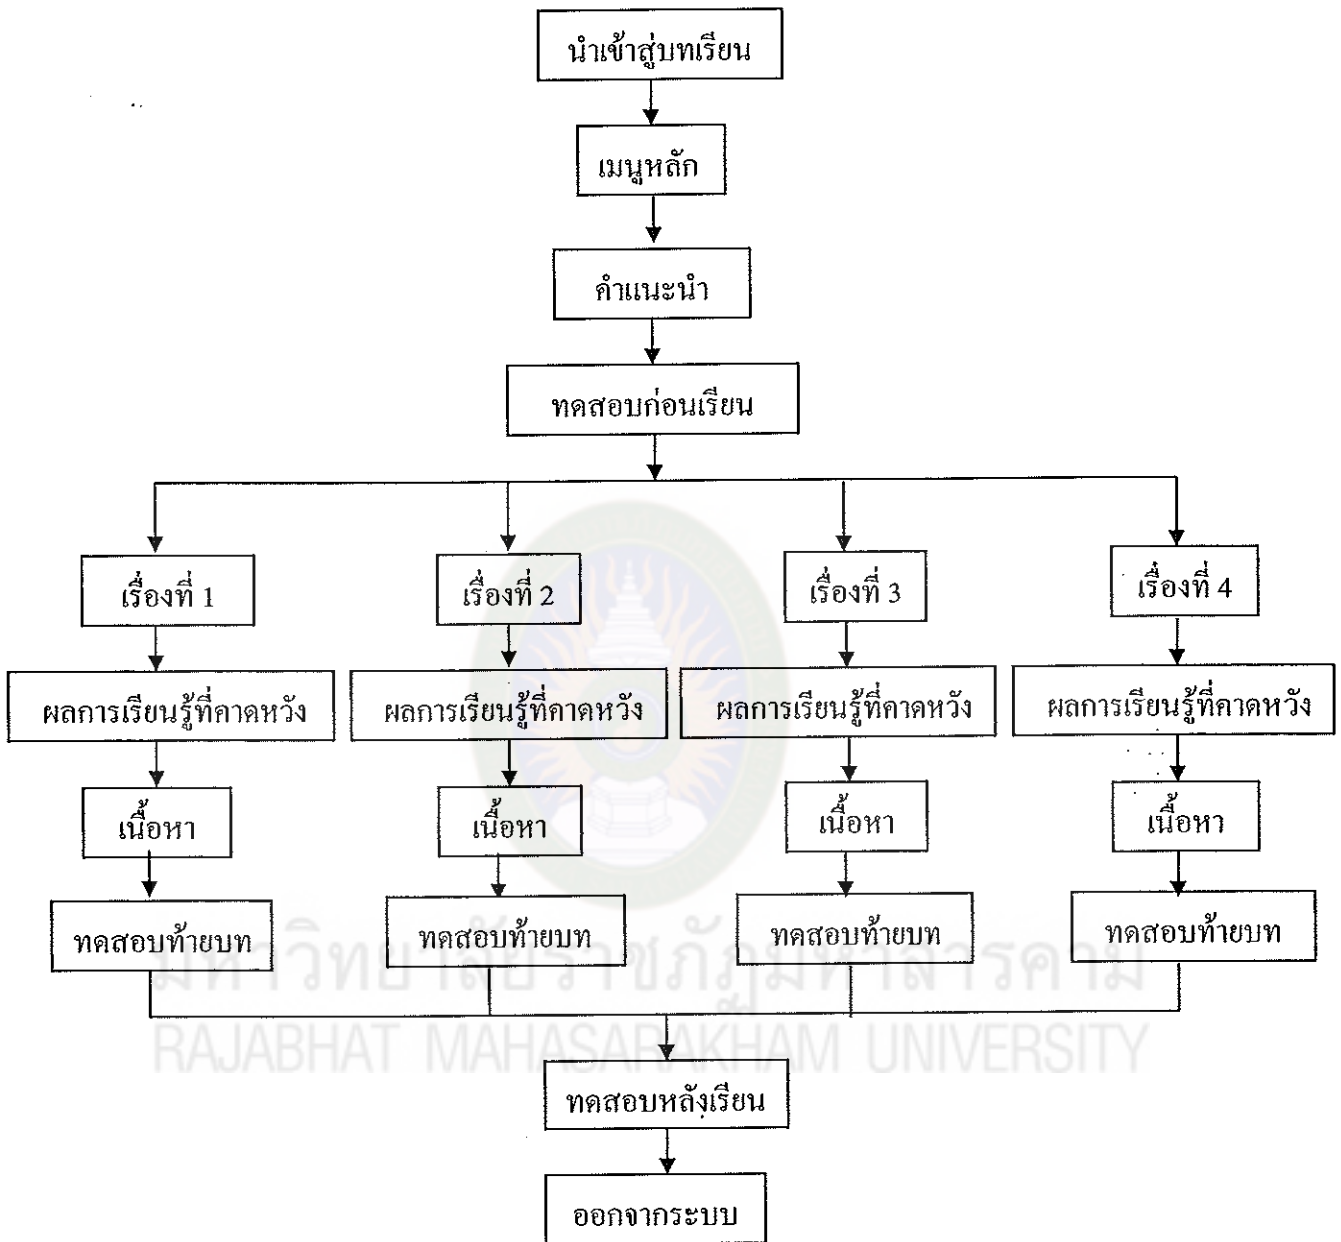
นำเข้าสู่บทเรียน

เมนูหลัก

คำแนะนำ

ทดสอบก่อนเรียน

เรื่องที่ 1

ผลการเรียนรู้ที่คาดหวัง

เนื้อหา

ทดสอบท้ายบท

เรื่องที่ 2

ผลการเรียนรู้ที่คาดหวัง

เนื้อหา

ทดสอบท้ายบท

เรื่องที่ 3

ผลการเรียนรู้ที่คาดหวัง

เนื้อหา

ทดสอบท้ายบท

เรื่องที่ 4

ผลการเรียนรู้ที่คาดหวัง

เนื้อหา

ทดสอบท้ายบท

มหาวิทยาลัยราชภัฏมหาสารคาม
RAJABHAT MAHASARAKHAM UNIVERSITY

ทดสอบหลังเรียน

ออกจากระบบ